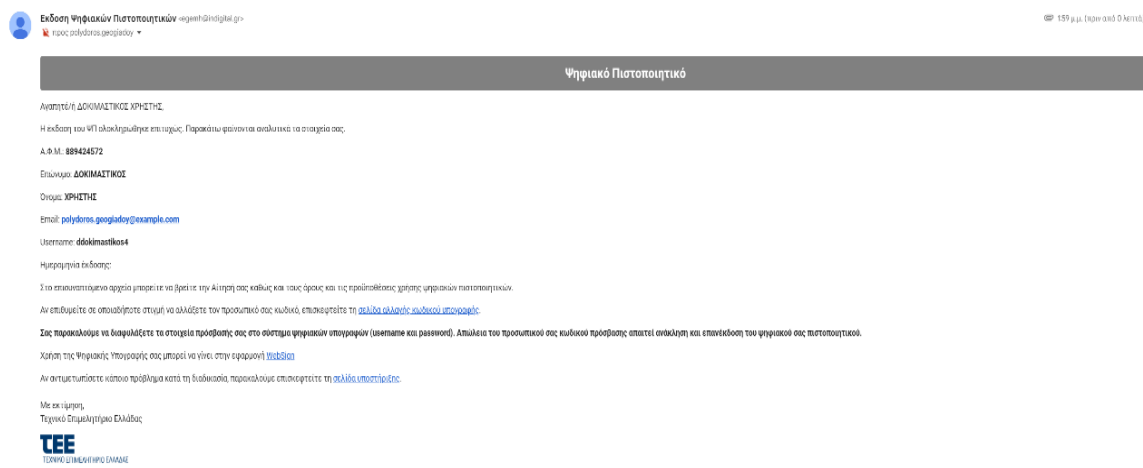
Εκδοση Ψηφιακών Πιστοποιητικών <egenh@indigital.gr>
προς polydoros.geogiadoy

159 μ.μ. (πριν από 0 λεπτά)

Ψηφιακό Πιστοποιητικό

Αγαπητέ/ή ΔΟΚΙΜΑΣΤΙΚΟΣ ΧΡΗΣΤΗΣ,

Η έκδοση του ΨΠ ολοκληρώθηκε επιτυχώς. Παρακάτω φαίνονται αναλυτικά τα στοιχεία σας.

Α.Φ.Μ.: 889424572

Επώνυμο: ΔΟΚΙΜΑΣΤΙΚΟΣ

Όνομα: ΧΡΗΣΤΗΣ

Email: polydoros.geogiadoy@example.com

Username: ddokimastikos4

Ημερομηνία έκδοσης:

Στο επισυναπτόμενο αρχείο μπορείτε να βρείτε την Αίτησή σας καθώς και τους όρους και τις προϋποθέσεις χρήσης ψηφιακών πιστοποιητικών.

Αν επιθυμείτε σε οποιαδήποτε στιγμή να αλλάξετε τον προσωπικό σας κωδικό, επισκεφτείτε τη σελίδα αλλαγής κωδικού υπογραφής.

Σας παρακαλούμε να διαφυλάξετε τα στοιχεία πρόσβασής σας στο σύστημα ψηφιακών υπογραφών (username και password). Απώλεια του προσωπικού σας κωδικού πρόσβασης απαιτεί ανάκληση και επανέκδοση του ψηφιακού σας πιστοποιητικού.

Χρήση της Ψηφιακής Υπογραφής σας μπορεί να γίνει στην εφαρμογή WebSign

Αν αντιμετωπίσετε κάποιο πρόβλημα κατά τη διαδικασία, παρακαλούμε επισκεφτείτε τη σελίδα υποστήριξης.

Με εκτίμηση,
Τεχνικό Επιμελητήριο Ελλάδας

ΤΕΕ
ΤΕΧΝΙΚΟ ΕΠΙΜΕΛΗΤΗΡΙΟ ΕΛΛΑΔΑΣ